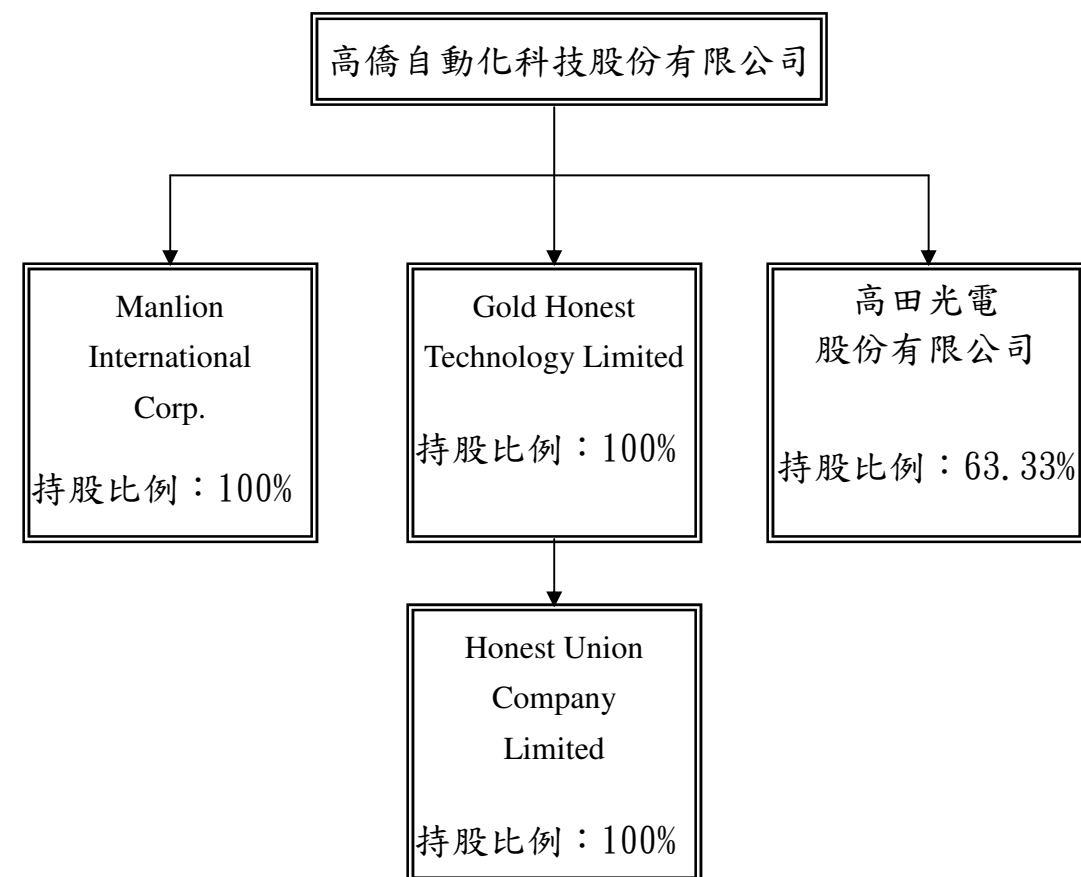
高僑自動化科技股份有限公司

Manlion International Corp.

持股比例：100%

Gold Honest Technology Limited

持股比例：100%

高田光電股份有限公司

持股比例：63.33%

Honest Union Company Limited

持股比例：100%